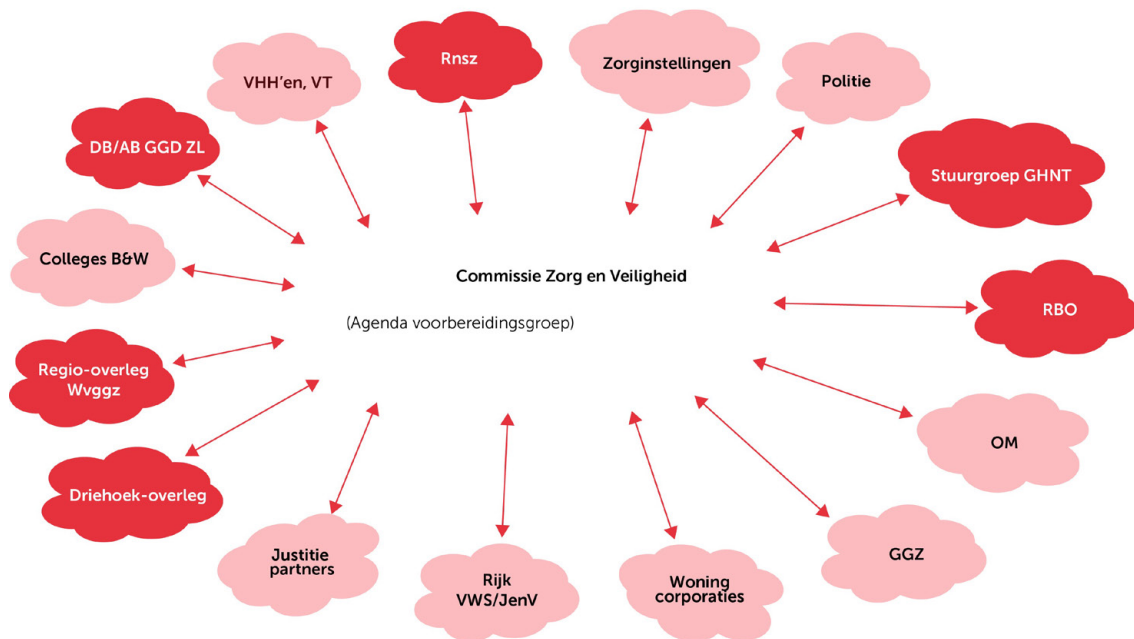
Rnsz

Zorginstellingen

VHH'en, VT

Politie

DB/AB GGD ZL

Stuurgroep GHNT

Colleges B&W

Commissie Zorg en Veiligheid

(Agenda voorbereidingsgroep)

RBO

Regio-overleg Wvggz

OM

Driehoek-overleg

GGZ

Justitie partners

Rijk VWS/JenV

Woning corporaties